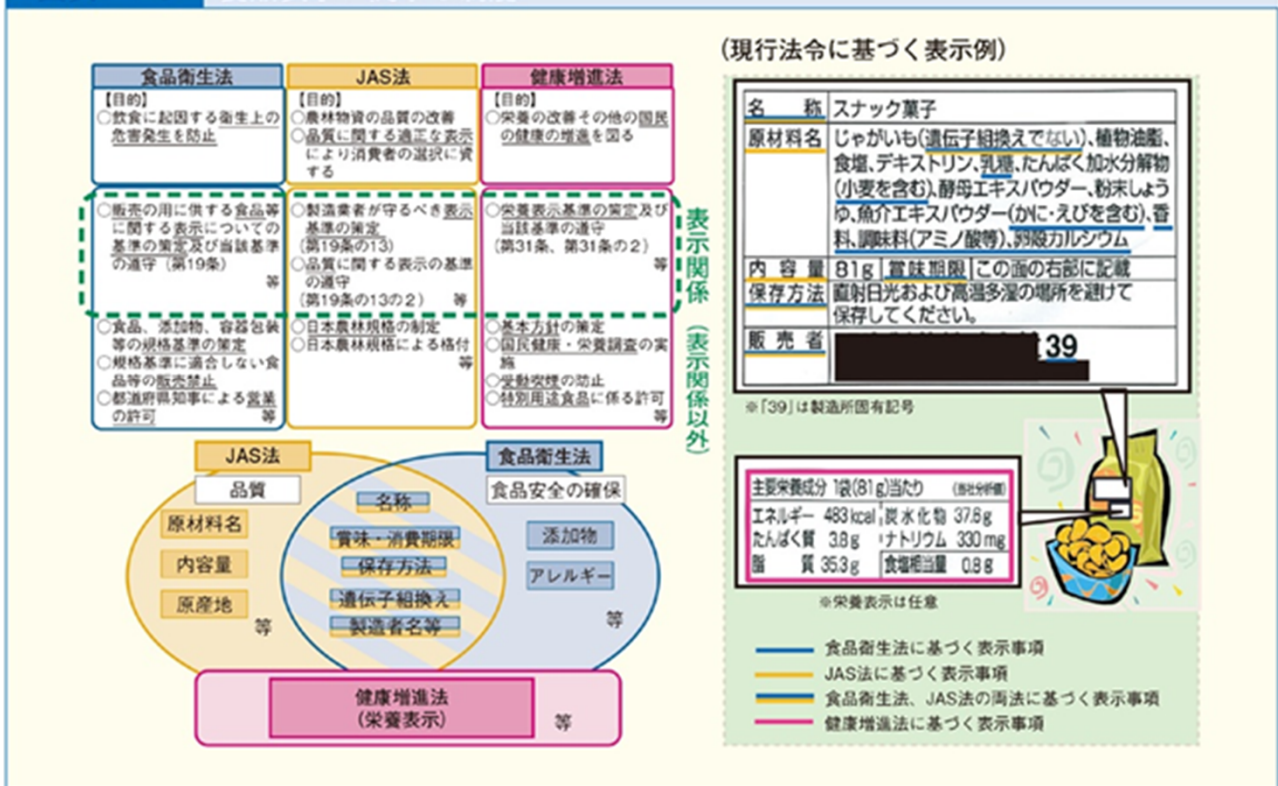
| 食品衛生法 | JAS法 | 健康増進法 |
|---|---|---|
| 【目的】 ○飲食に起因する衛生上の危害発生を防止 | 【目的】 ○農林物資の品質の改善 ○品質に関する適正な表示により消費者の選択に資する | 【目的】 ○栄養の改善その他の国民の健康の増進を図る |
| ○販売の用に供する食品等に関する表示についての基準の策定及び当該基準の遵守（第19条） 等 | ○製造業者が守るべき表示基準の策定（第19条の13） ○品質に関する表示の基準の遵守（第19条の13の2） 等 | ○栄養表示基準の策定及び当該基準の遵守（第31条、第31条の2） 等 |
| ○食品、添加物、容器包装等の規格基準の策定 ○規格基準に適合しない食品等の販売禁止 ○都道府県知事による営業の許可 | ○日本農林規格の制定 ○日本農林規格による格付 等 | ○基本方針の策定 ○国民健康・栄養調査の実施 ○受動喫煙の防止 ○特別用途食品に係る許可 等 |

表示関係

（表示関係以外）

JAS法
品質
原材料名
内容量
原産地
等

食品衛生法
食品安全の確保
添加物
アレルギー
等

名称
賞味・消費期限
保存方法
遺伝子組換え
製造者名等

健康増進法
（栄養表示）
等

（現行法令に基づく表示例）

| 名称 | スナック菓子 |
|---|---|
| 原材料名 | じゃがいも（遺伝子組換えでない）、植物油脂、食塩、デキストリン、乳糖、たんぱく加水分解物（小麦を含む）、酵母エキスパウダー、粉末しょうゆ、魚介エキスパウダー（かに・えびを含む）、香料、調味料（アミノ酸等）、炭酸カルシウム |
| 内容量 | 81g　賞味期限　この面の右部に記載 |
| 保存方法 | 直射日光および高温多湿の場所を避けて保存してください。 |
| 販売者 | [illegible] 39 |

※「39」は製造所固有記号

主要栄養成分 1袋（81g）当たり （当社分析値）
| エネルギー | 483kcal | 炭水化物 | 37.6g |
|---|---|---|---|
| たんぱく質 | 3.8g | ナトリウム | 330mg |
| 脂質 | 35.3g | 食塩相当量 | 0.8g |

※栄養表示は任意

食品衛生法に基づく表示事項
JAS法に基づく表示事項
食品衛生法、JAS法の両法に基づく表示事項
健康増進法に基づく表示事項